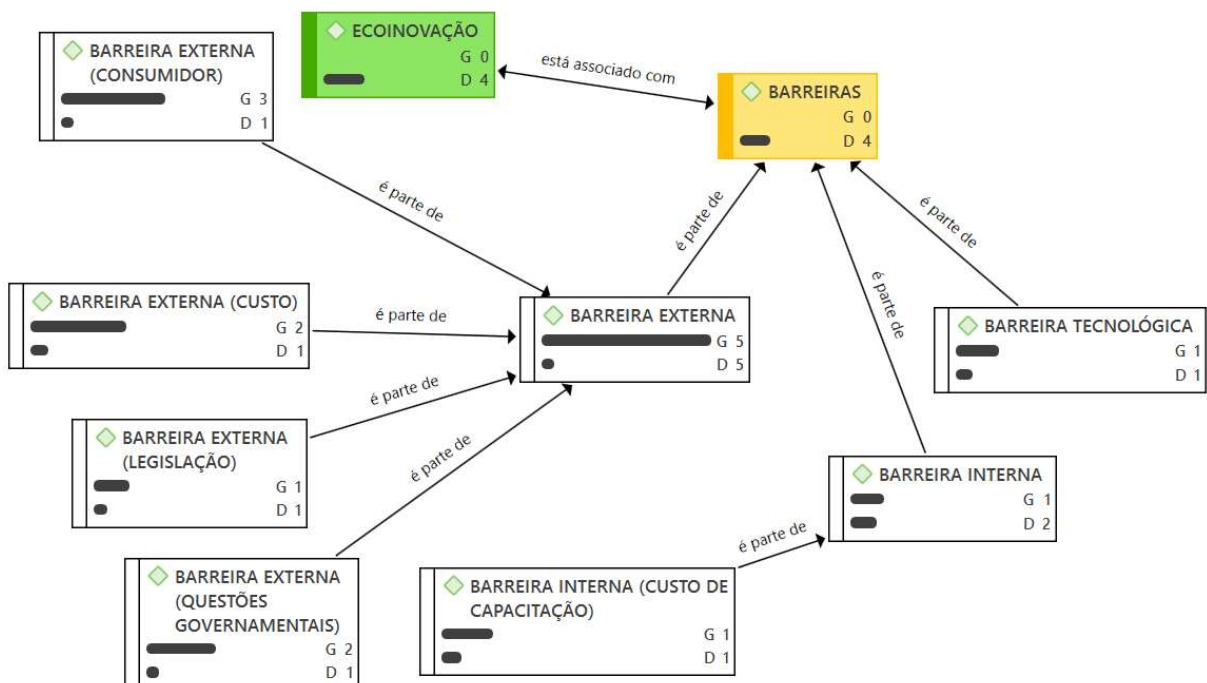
ECOINOVAÇÃO
G 0
D 4

está associado com

BARREIRAS
G 0
D 4

BARREIRA EXTERNA (CONSUMIDOR)
G 3
D 1

é parte de

é parte de

é parte de

é parte de

BARREIRA EXTERNA (CUSTO)
G 2
D 1

é parte de

BARREIRA EXTERNA
G 5
D 5

BARREIRA TECNOLÓGICA
G 1
D 1

é parte de

BARREIRA EXTERNA (LEGISLAÇÃO)
G 1
D 1

é parte de

BARREIRA INTERNA
G 1
D 2

BARREIRA EXTERNA (QUESTÕES GOVERNAMENTAIS)
G 2
D 1

é parte de

BARREIRA INTERNA (CUSTO DE CAPACITAÇÃO)
G 1
D 1